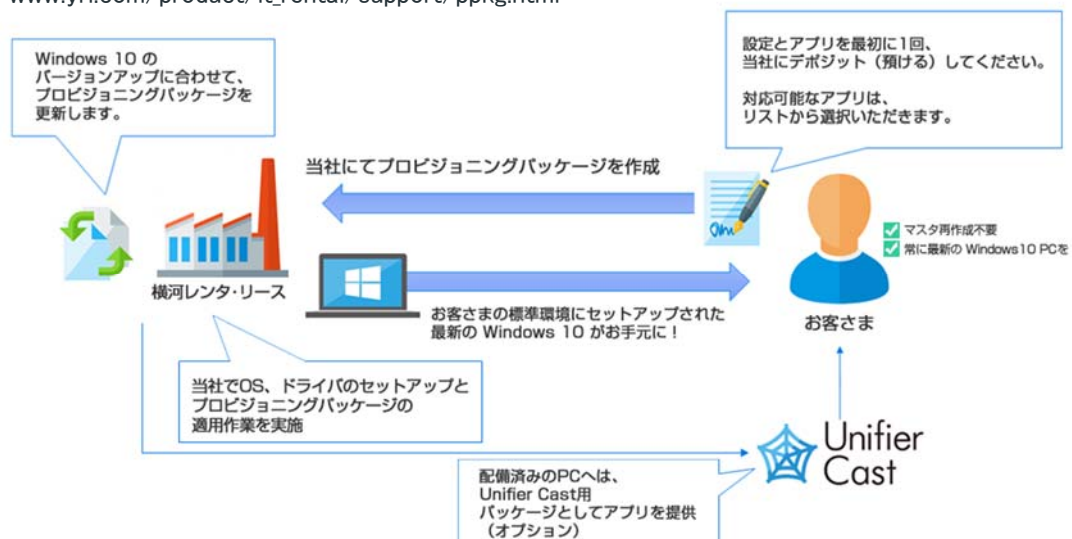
www.yrl.com/product/it_rental/support/ppkg.html

Windows 10 の
バージョンアップに合わせて、
プロビジョニングパッケージを
更新します。

設定とアプリを最初に1回、
当社にデポジット（預ける）してください。

対応可能なアプリは、
リストから選択いただきます。

当社にてプロビジョニングパッケージを作成

マスタ再作成不要
常に最新の Windows10 PCを

横河レンタ・リース

お客さまの標準環境にセットアップされた
最新の Windows 10 がお手元に！

お客さま

当社でOS、ドライバのセットアップと
プロビジョニングパッケージの
適用作業を実施

Unifier Cast

配備済みのPCへは、
Unifier Cast用
パッケージとしてアプリを提供
（オプション）